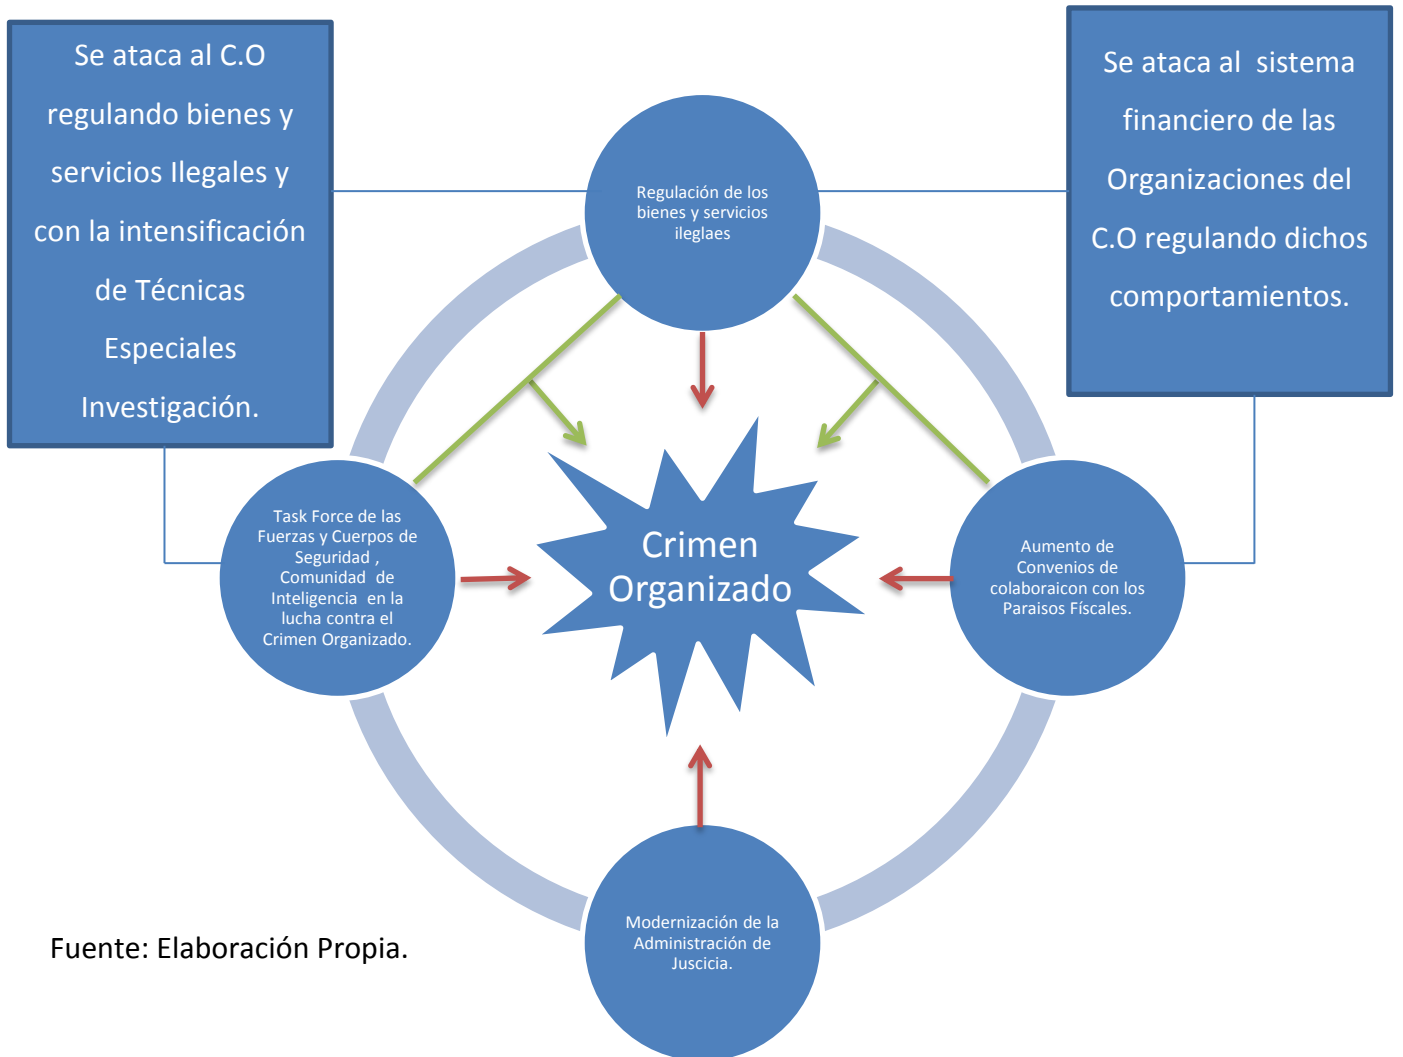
Se ataca al C.O regulando bienes y servicios Ilegales y con la intensificación de Técnicas Especiales Investigación.

Regulación de los bienes y servicios ileglaes

Se ataca al sistema financiero de las Organizaciones del C.O regulando dichos comportamientos.

Task Force de las Fuerzas y Cuerpos de Seguridad , Comunidad de Inteligencia en la lucha contra el Crimen Organizado.

Crimen Organizado

Aumento de Convenios de colaboraicon con los Paraisos Físcales.

Modernización de la Administración de Juscicia.

Fuente: Elaboración Propia.